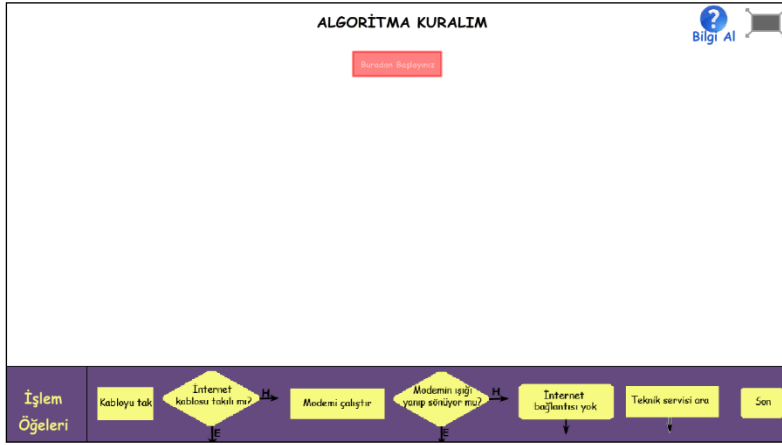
ALGORİTMA KURALIM

Bilgi Al

Buradan Başlayınız

İşlem Öğeleri

Kabloyu tak

İnternet kablosu takılı mı?

H

E

Modemi çalıştır

Modemin ışığı yanıp sönüyor mu?

H

E

İnternet bağlantısı yok

Teknik servisi ara

Son